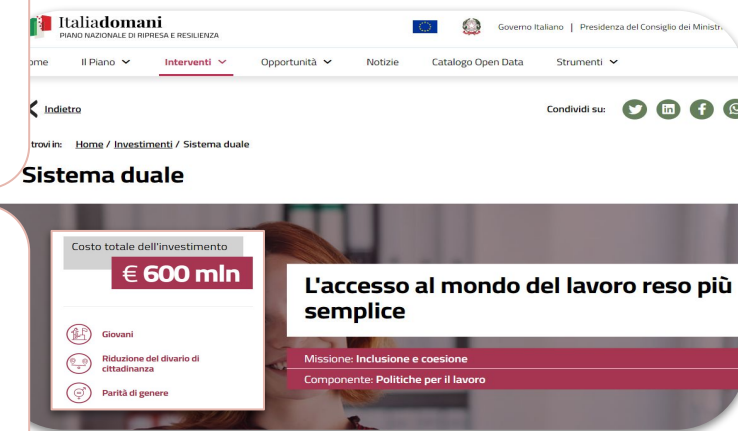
Italiadomani
PIANO NAZIONALE DI RIPRESA E RESILIENZA

Governo Italiano | Presidenza del Consiglio dei Ministri

ome Il Piano Interventi Opportunità Notizie Catalogo Open Data Strumenti

Indietro

Condividi su:

trovi in: Home / Investimenti / Sistema duale

Sistema duale

Costo totale dell'investimento

€ 600 mln

Giovani

Riduzione del divario di cittadinanza

Parità di genere

L'accesso al mondo del lavoro reso più semplice

Missione: Inclusione e coesione

Componente: Politiche per il lavoro